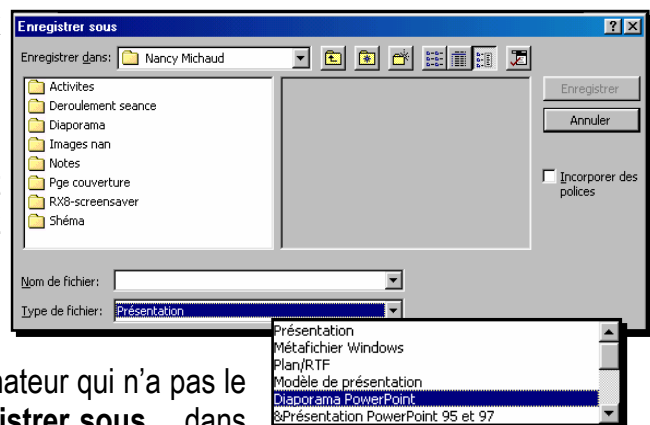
Enregistrer sous

? X

Enregistrer dans: Nancy Michaud

Activites
Deroulement seance
Diaporama
Images nan
Notes
Pge couverture
RX8-screensaver
Shéma

Enregistrer

Annuler

Incorporer des polices

Nom de fichier:

Type de fichier: Présentation

Présentation
Métafichier Windows
Plan/RTF
Modèle de présentation
Diaporama PowerPoint
&Présentation PowerPoint 95 et 97

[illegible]nateur qui n'a pas le
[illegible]istrer sous dans